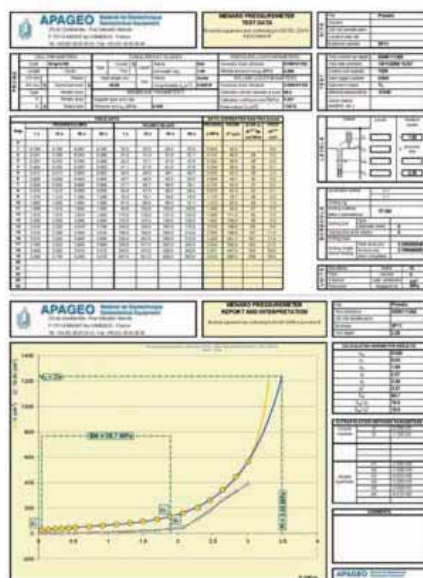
APAGEO

MENARD PRESSUREMETER TEST DATA

APAGEO

MENARD PRESSUREMETER REPORT AND INTERPRETATION

$V_L = 2V_0$

$EM = 18.7$ MPa

$P_l = 3.85$ MPa

0

0.5

1

1.5

2

2.5

3

3.5

1400

1200

1000

800

600

400

200

0

-200

APAGEO